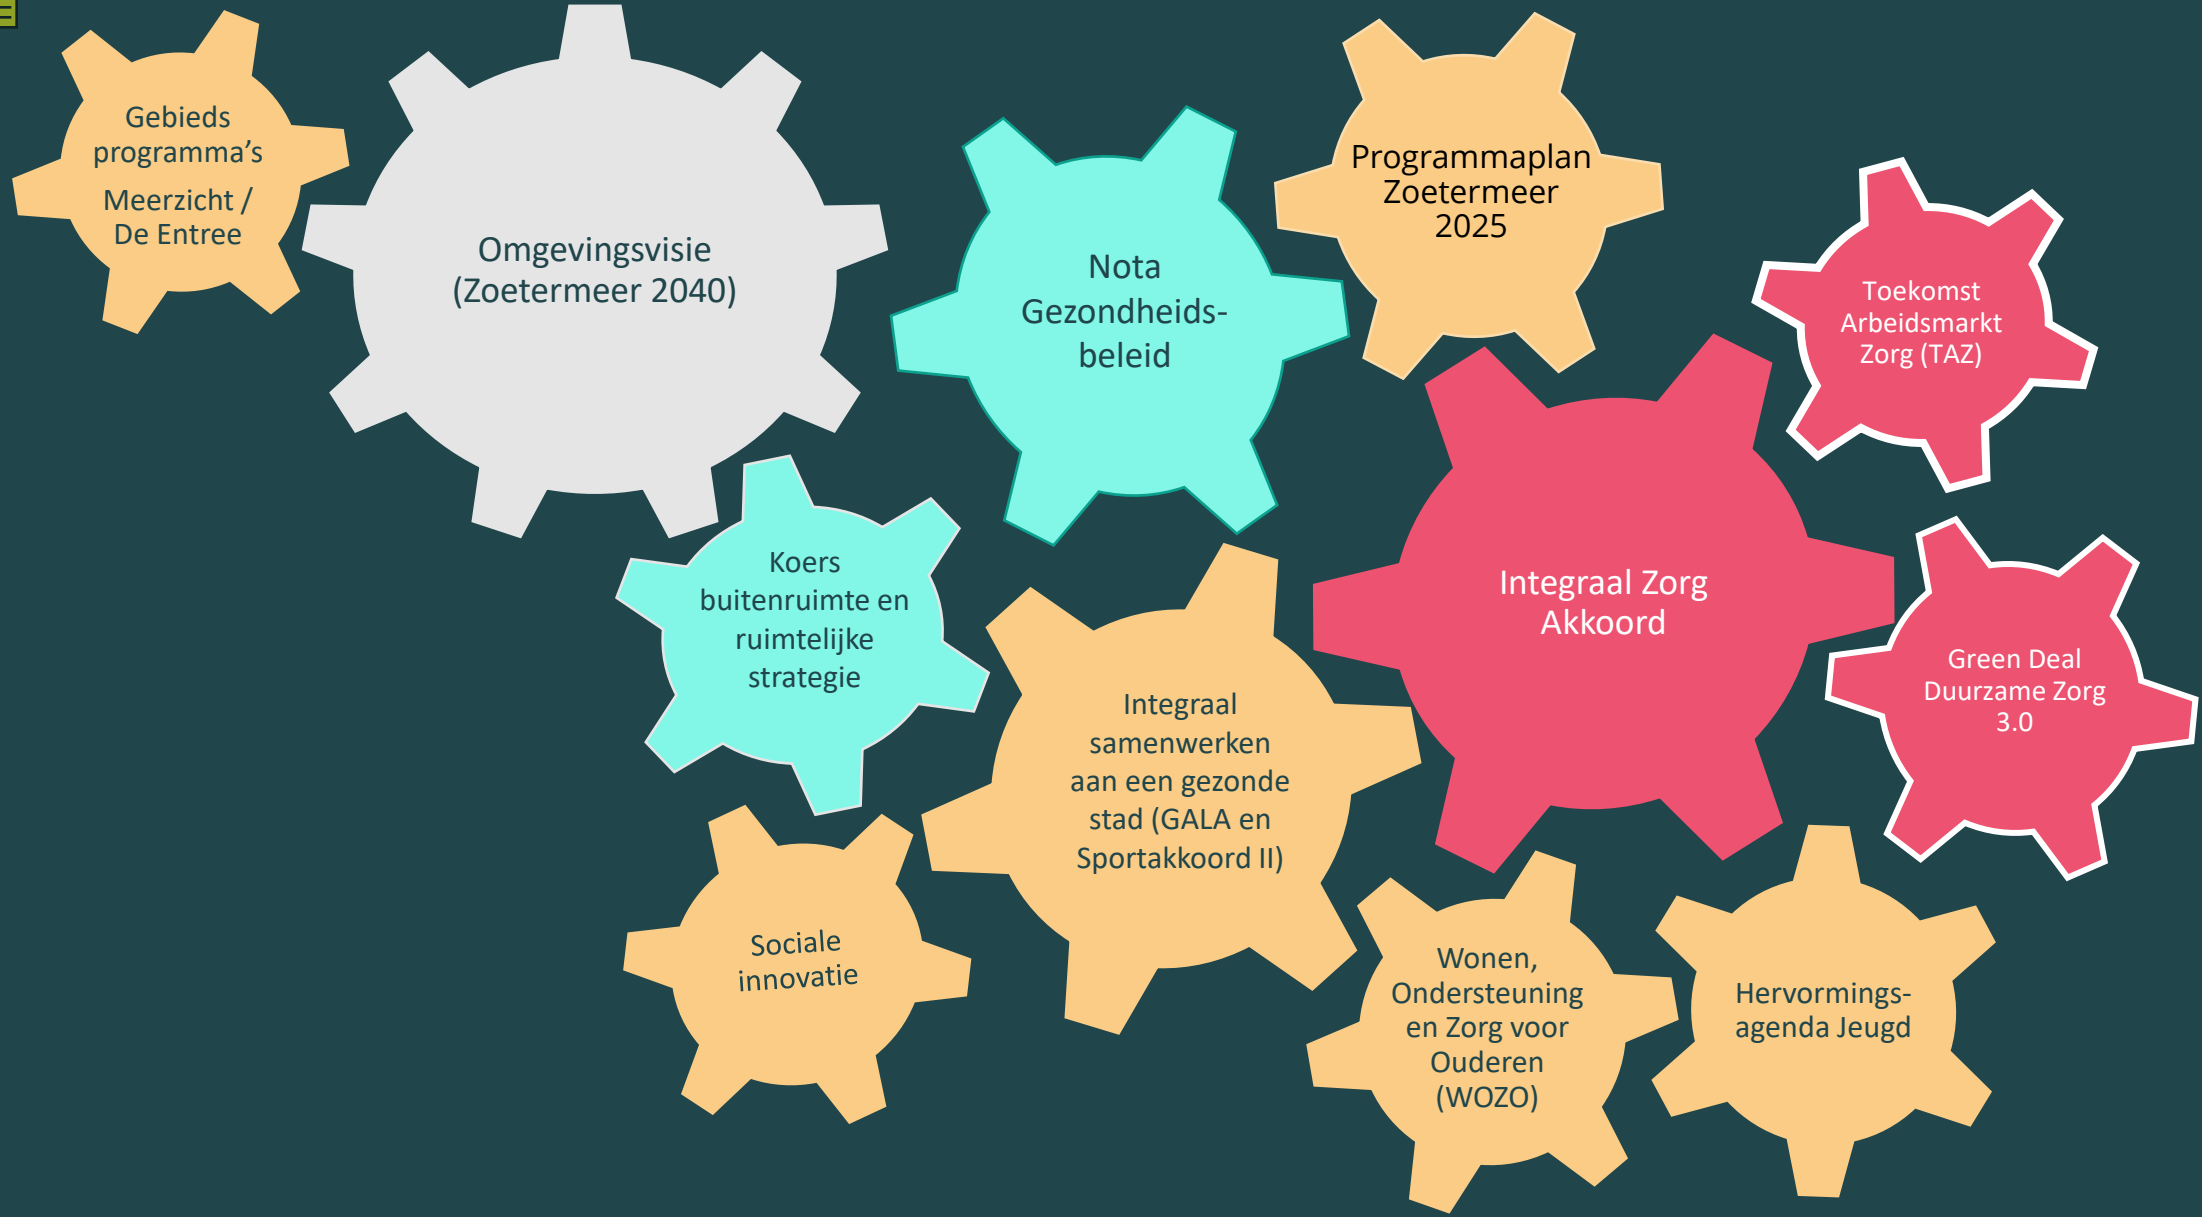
Gebieds programma’s

Meerzicht / De Entree

Omgevingsvisie (Zoetermeer 2040)

Nota Gezondheids-beleid

Programmaplan Zoetermeer 2025

Toekomst Arbeidsmarkt Zorg (TAZ)

Integraal Zorg Akkoord

Koers buitenruimte en ruimtelijke strategie

Integraal samenwerken aan een gezonde stad (GALA en Sportakkoord II)

Green Deal Duurzame Zorg 3.0

Sociale innovatie

Wonen, Ondersteuning en Zorg voor Ouderen (WOZO)

Hervormings-agenda Jeugd